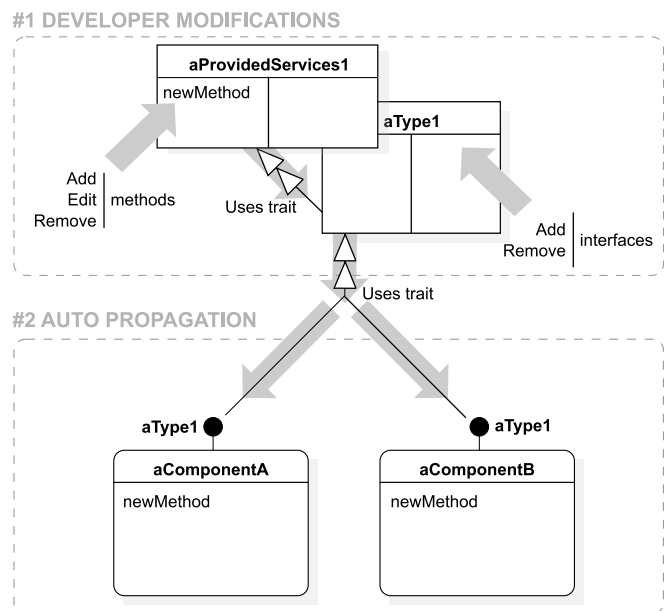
#1 DEVELOPER MODIFICATIONS

aProvidedServices1

newMethod

aType1

Add
Edit
Remove
methods

Uses trait

Add
Remove
interfaces

Uses trait

#2 AUTO PROPAGATION

aType1

aType1

aComponentA

newMethod

aComponentB

newMethod